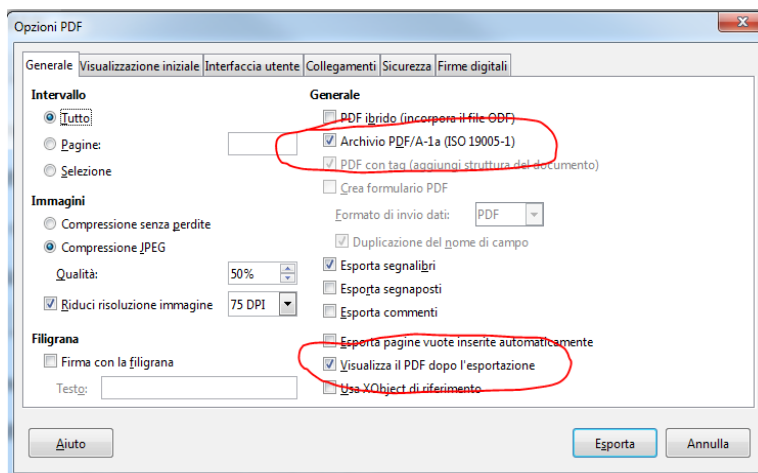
Opzioni PDF

Generale | Visualizzazione iniziale | Interfaccia utente | Collegamenti | Sicurezza | Firme digitali

Intervallo
Tutto
Pagine:
Selezione

Immagini
Compressione senza perdite
Compressione JPEG
Qualità: 50%
Riduci risoluzione immagine 75 DPI

Filigrana
Firma con la filigrana
Testo:

Generale
PDF ibrido (incorpora il file ODF)
Archivio PDF/A-1a (ISO 19005-1)
PDF con tag (aggiungi struttura del documento)
Crea formulario PDF
Formato di invio dati: PDF
Duplicazione del nome di campo
Esporta segnalibri
Esporta segnaposti
Esporta commenti
Esporta pagine vuote inserite automaticamente
Visualizza il PDF dopo l'esportazione
Usa XObject di riferimento

Aiuto
Esporta
Annulla